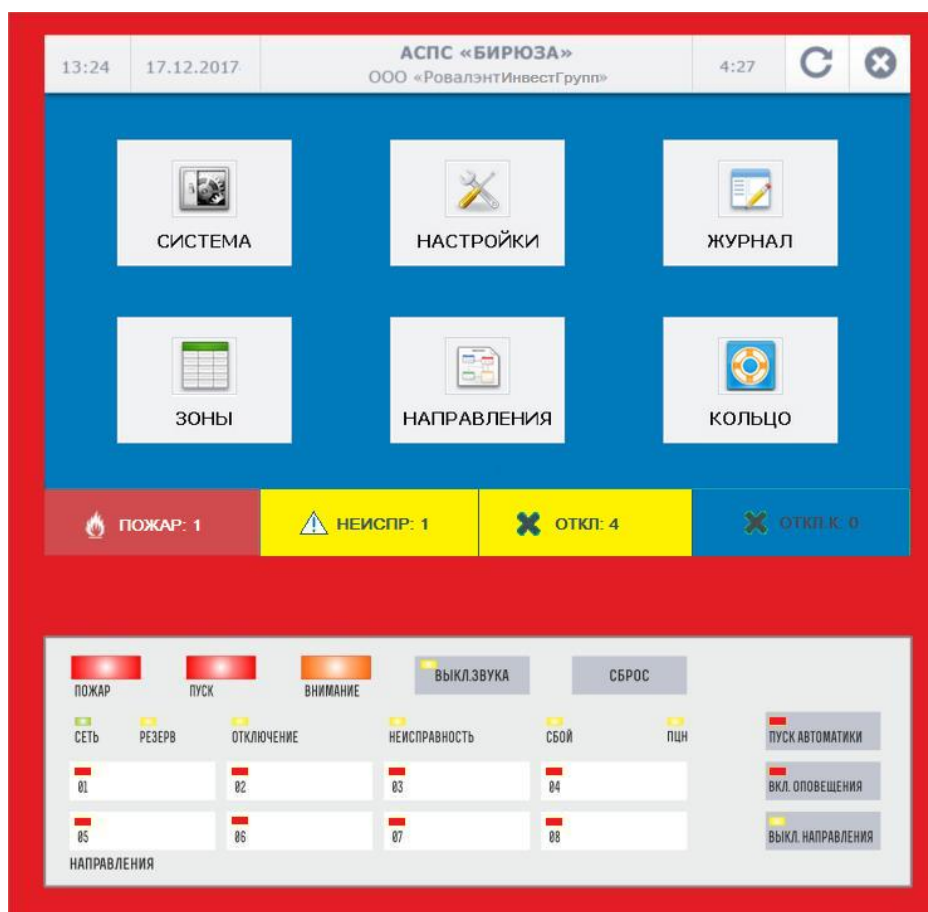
13:24 17.12.2017

АСПС «БИРЮЗА»
ООО «РовалэнтИнвестГрупп»

4:27

СИСТЕМА

НАСТРОЙКИ

ЖУРНАЛ

ЗОНЫ

НАПРАВЛЕНИЯ

КОЛЬЦО

ПОЖАР: 1

НЕИСПР: 1

ОТКЛ: 4

ОТКЛ.К: 0

ПОЖАР

ПУСК

ВНИМАНИЕ

ВЫКЛ.ЗВУКА

СБРОС

СЕТЬ

РЕЗЕРВ

ОТКЛЮЧЕНИЕ

НЕИСПРАВНОСТЬ

СБОЙ

ПЦН

ПУСК АВТОМАТИКИ

01

02

03

04

ВКЛ. ОПОВЕЩЕНИЯ

05

06

07

08

ВЫКЛ. НАПРАВЛЕНИЯ

НАПРАВЛЕНИЯ